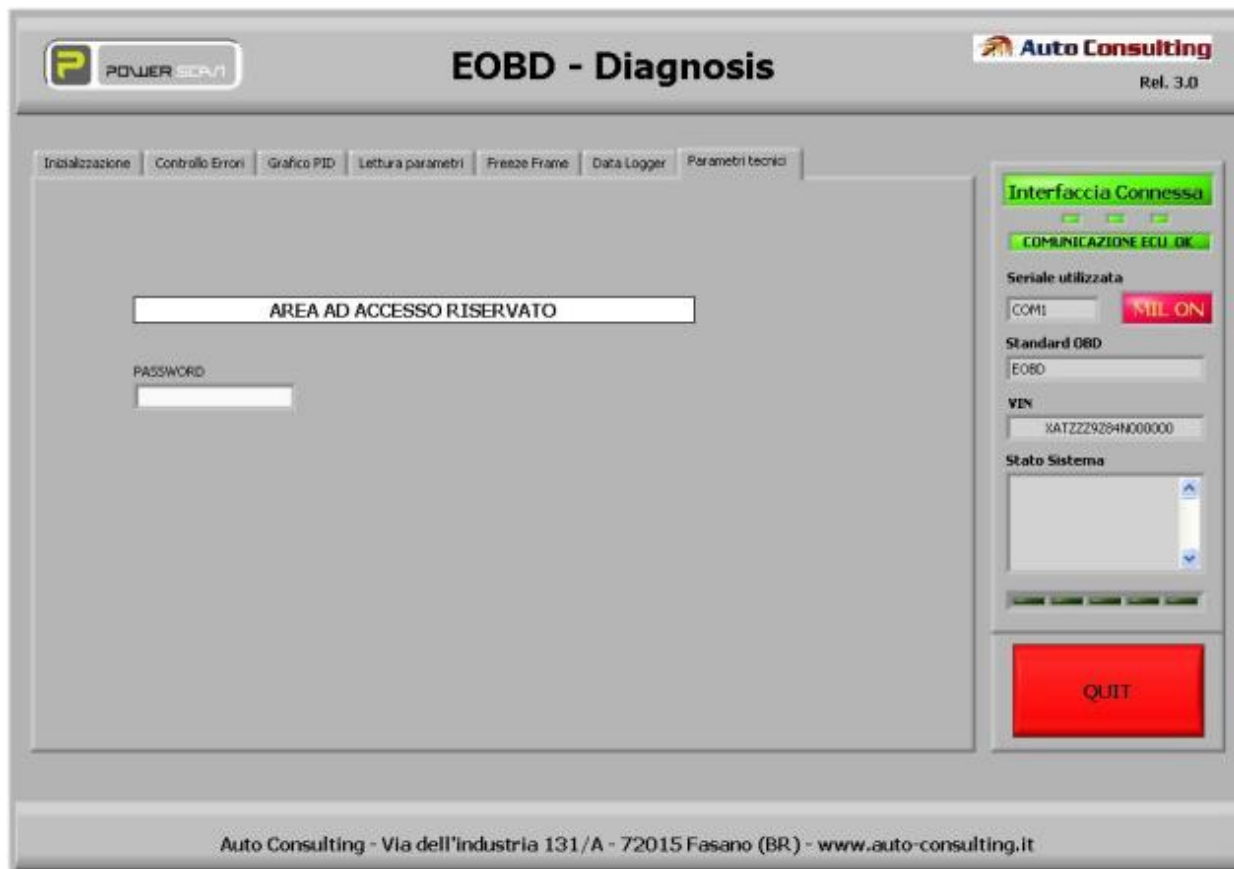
P POWER SCAN

EOBD - Diagnosis

Auto Consulting
Rel. 3.0

Inizializzazione | Controllo Errori | Grafico PID | Lettura parametri | Freeze Frame | Data Logger | Parametri tecnici

AREA AD ACCESSO RISERVATO

PASSWORD

Interfaccia Connessa

COMUNICAZIONE ECU OK

Seriale utilizzata

COM1

MIL ON

Standard OBD

EOBD

VIN

XATZZZ9Z84N000000

Stato Sistema

QUIT

Auto Consulting - Via dell'industria 131/A - 72015 Fasano (BR) - www.auto-consulting.it